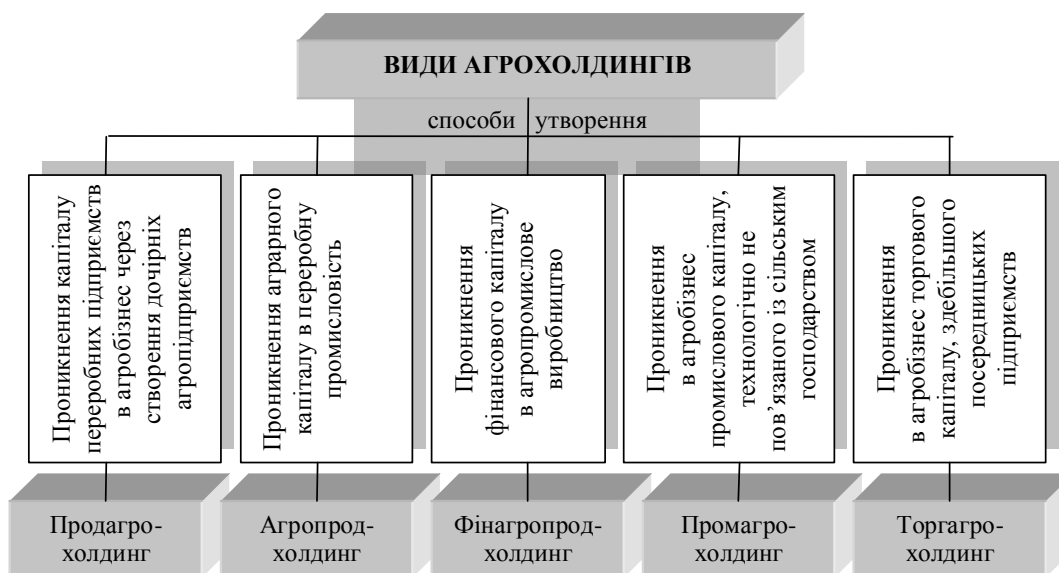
ВИДИ АГРОХОЛДИНГІВ

способи утворення

Проникнення капіталу переробних підприємств в агробізнес через створення дочірніх агропідприємств

Проникнення аграрного капіталу в переробну промисловість

Проникнення фінансового капіталу в агропромислове виробництво

Проникнення в агробізнес промислового капіталу, технологічно не пов'язаного із сільським господарством

Проникнення в агробізнес торгового капіталу, здебільшого посередницьких підприємств

Продагро-холдинг

Агропрод-холдинг

Фінагропрод-холдинг

Промагро-холдинг

Торгагро-холдинг